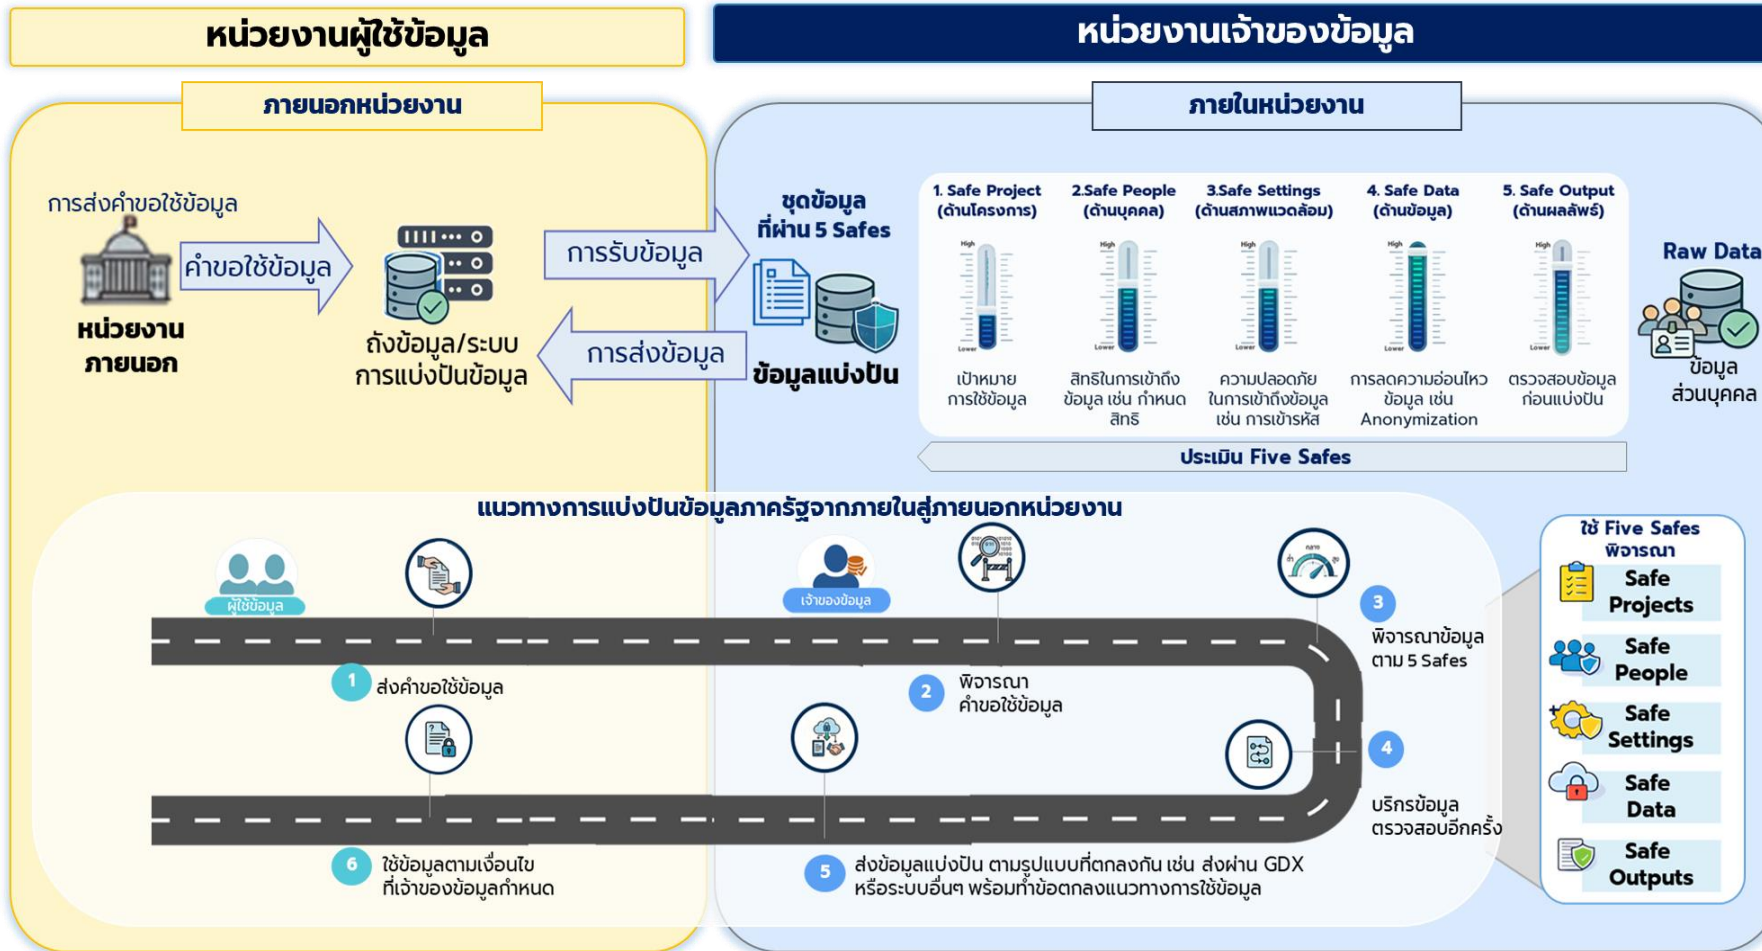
หน่วยงานผู้ใช้ข้อมูล

หน่วยงานเจ้าของข้อมูล

ภายนอกหน่วยงาน

ภายในหน่วยงาน

การส่งคำขอใช้ข้อมูล

คำขอใช้ข้อมูล

หน่วยงานภายนอก

ถังข้อมูล/ระบบการแบ่งปันข้อมูล

การรับข้อมูล

การส่งข้อมูล

ชุดข้อมูลที่ผ่าน 5 Safes

ข้อมูลแบ่งปัน

1. Safe Project (ด้านโครงการ)

2.Safe People (ด้านบุคคล)

3.Safe Settings (ด้านสภาพแวดล้อม)

4. Safe Data (ด้านข้อมูล)

5. Safe Output (ด้านผลลัพธ์)

High

Lower

เป้าหมายการใช้ข้อมูล

สิทธิในการเข้าถึงข้อมูล เช่น กำหนดสิทธิ

ความปลอดภัยในการเข้าถึงข้อมูล เช่น การเข้ารหัส

การลดความอ่อนไหวข้อมูล เช่น Anonymization

ตรวจสอบข้อมูลก่อนแบ่งปัน

Raw Data

ข้อมูลส่วนบุคคล

ประเมิน Five Safes

แนวทางการแบ่งปันข้อมูลภาครัฐจากภายในสู่ภายนอกหน่วยงาน

ผู้ใช้ข้อมูล

เจ้าของข้อมูล

1 ส่งคำขอใช้ข้อมูล

2 พิจารณาคำขอใช้ข้อมูล

3 พิจารณาข้อมูลตาม 5 Safes

4 บริการข้อมูลตรวจสอบอีกครั้ง

5 ส่งข้อมูลแบ่งปัน ตามรูปแบบที่ตกลงกัน เช่น ส่งผ่าน GDX หรือระบบอื่นๆ พร้อมทำข้อตกลงแนวทางการใช้ข้อมูล

6 ใช้ข้อมูลตามเงื่อนไขที่เจ้าของข้อมูลกำหนด

ใช้ Five Safes พิจารณา

Safe Projects

Safe People

Safe Settings

Safe Data

Safe Outputs